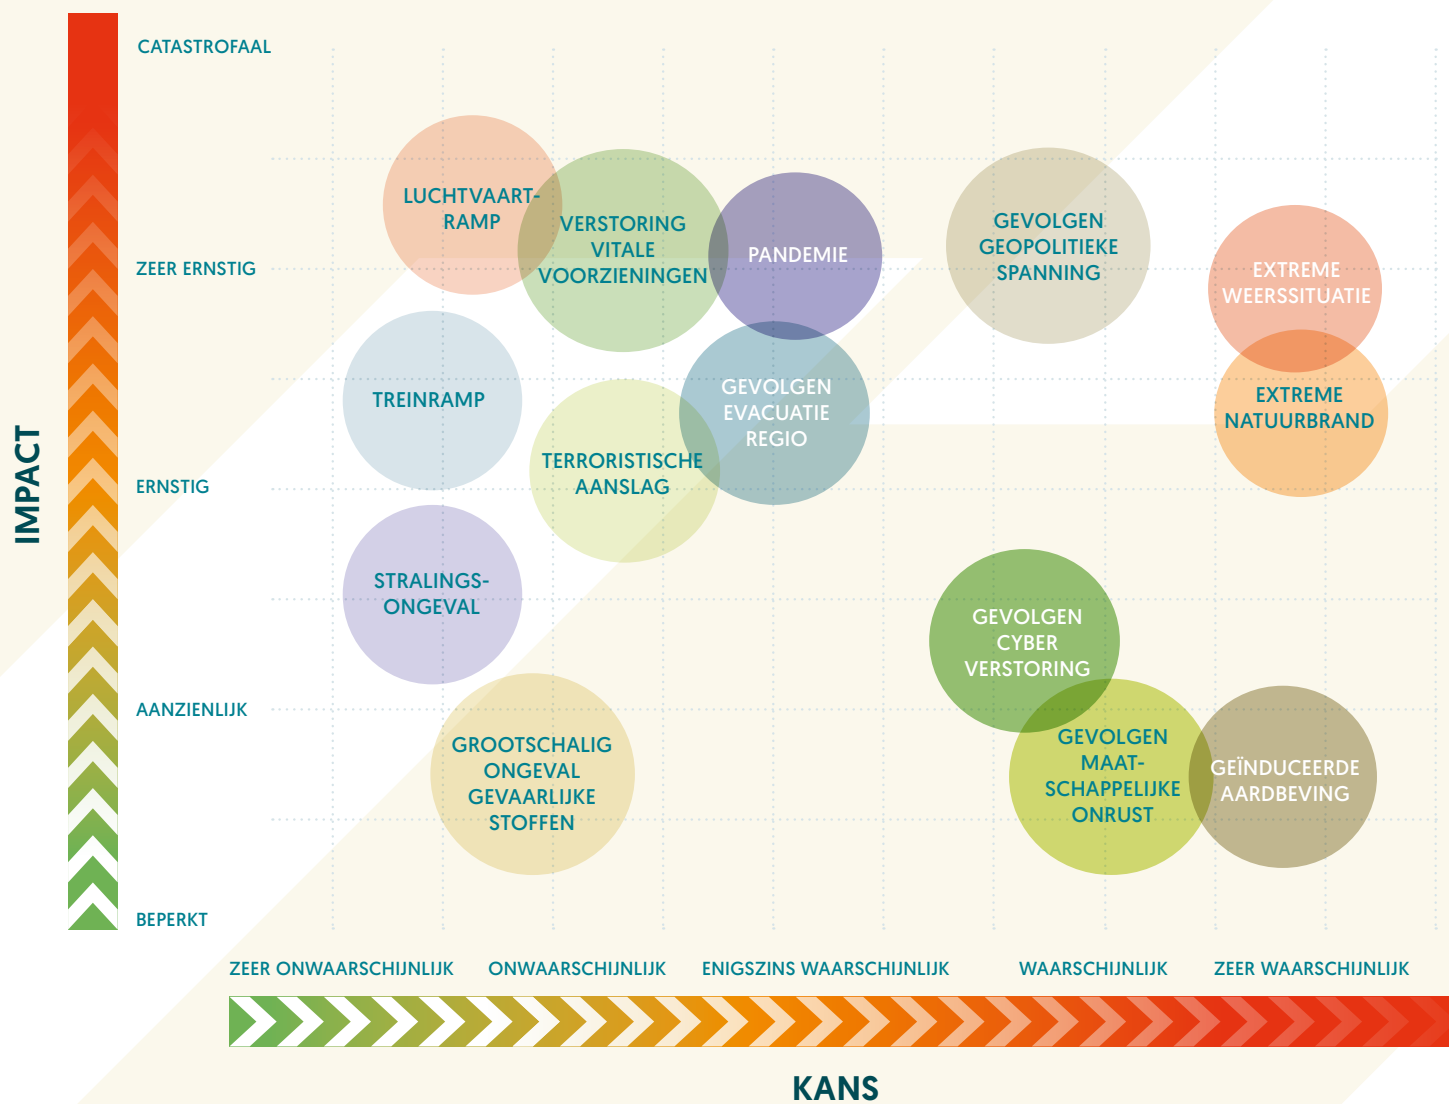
IMPACT

CATASTROFAAL

ZEER ERNSTIG

ERNSTIG

AANZIENLIJK

BEPERKT

LUCHTVAART-RAMP

VERSTORING VITALE VOORZIENINGEN

PANDEMIE

GEVOLGEN GEOPOLITIEKE SPANNING

EXTREME WEERSSITUATIE

EXTREME NATUURBRAND

TREINRAMP

GEVOLGEN EVACUATIE REGIO

TERRORISTISCHE AANSLAG

STRALINGS-ONGEVAL

GEVOLGEN CYBER VERSTORING

GROOTSCHALIG ONGEVAL GEVAARLIJKE STOFFEN

GEVOLGEN MAAT-SCHAPPELIJKE ONRUST

GEÏNDUCEERDE AARDBEVING

ZEER ONWAARSCHIJNLIJK

ONWAARSCHIJNLIJK

ENIGSZINS WAARSCHIJNLIJK

WAARSCHIJNLIJK

ZEER WAARSCHIJNLIJK

KANS